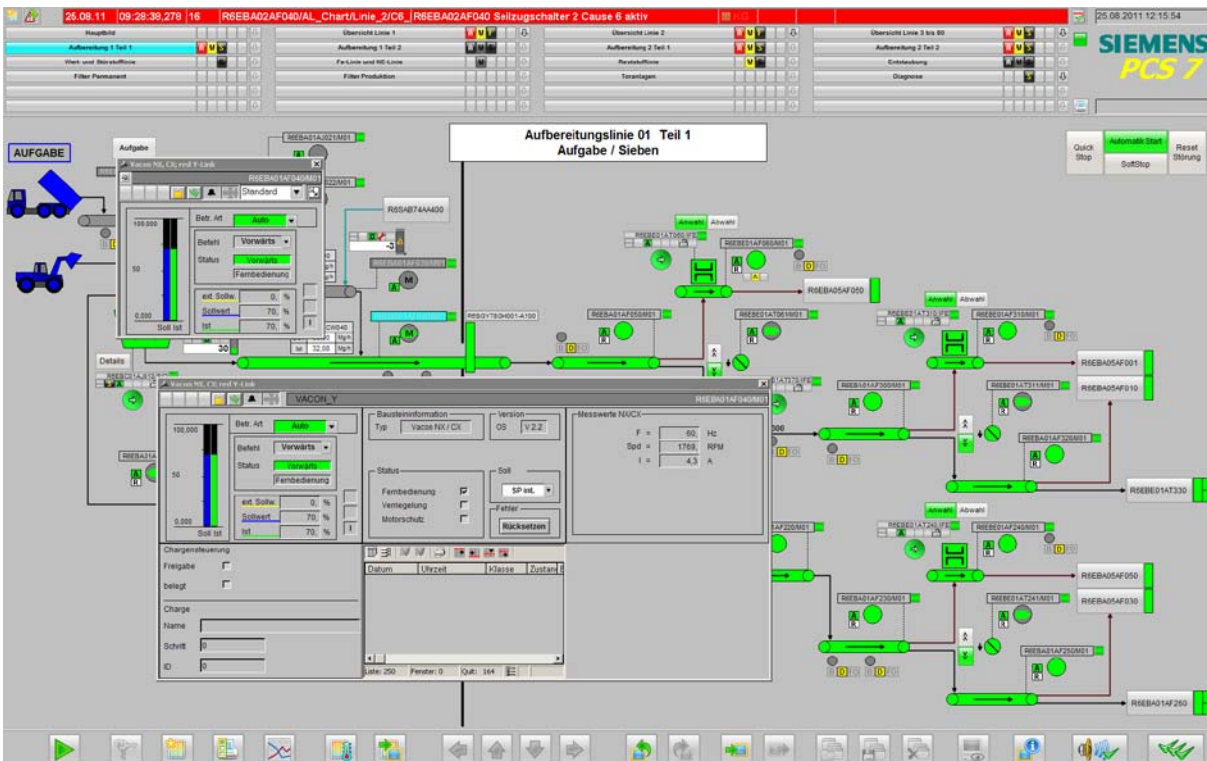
25.08.11 09:28:38,278 16 R6EBA02AF040/AL_Chart/Linie_2/C6_R6EBA02AF040 Seilzugschalter 2 Cause 6 aktiv

25.08.2011 12:15:54

Hauptbild
Übersicht Linie 1
Übersicht Linie 2
Übersicht Linie 3 bis 80
Aufbereitung 1 Teil 1
Aufbereitung 1 Teil 2
Aufbereitung 2 Teil 1
Aufbereitung 2 Teil 2
Wert- und Störstoffliste
Fe-Linie und NE-Linie
Reststoffliste
Entstaubung
Filter Permanent
Filter Produktion
Toranlagen
Diagnose

SIEMENS
PCS 7

AUFGABE
Aufgabe
R6EBA01AJ021/M01
Aufbereitungslinie 01 Teil 1
Aufgabe / Sieben
Quick Stop
Automatik Start
SoftStop
Reset Störung

Vacon NX, CX; red Y-Link
R6EBA01AF040/M01
Standard
Betr. Art Auto
Befehl Vorwärts
Status Vorwärts
Fernbedienung
100,000
50
0,000
Soll Ist
ext. Sollw. 0, %
Sollwert 70, %
Ist 70, %
R6SAB74AA400
R6GY76GH001-A100
Details
30
Anwahl Abwahl
R6EBE01AF060/M01
R6EBA05AF050
R6EBA01AF050/M01
R6EBE01AT061/M01
R6EBE01AF310/M01
R6EBA05AF001
R6EBA05AF010
R6EBA01AF300/M01
R6EBE01AT311/M01
R6EBE01AF320/M01
R6EBE01AT330
R6EBE01AF240/M01
R6EBA05AF050
R6EBA05AF030
R6EBA01AF230/M01
R6EBE01AT241/M01
R6EBE01AF250/M01
R6EBA01AF260

Vacon NX, CX; red Y-Link
VACON_Y
R6EBA01AF040/M01
100,000
50
0,000
Soll Ist
Betr. Art Auto
Befehl Vorwärts
Status Vorwärts
Fernbedienung
ext. Sollw. 0, %
Sollwert 70, %
Ist 70, %
Bausteininformation
Typ Vacon NX / CX
Version
OS V 2.2
Messwerte NX/CX
F = 60, Hz
Spd = 1769, RPM
I = 4,3 A
Status
Fernbedienung
Verriegelung
Motorschutz
Soll
SP int.
Fehler
Rücksetzen
Chargensteuerung
Freigabe
belegt
Charge
Name
Schritt 0
ID 0
Datum
Uhrzeit
Klasse
Zustand
Liste: 250 Fenster: 0 Quit: 164